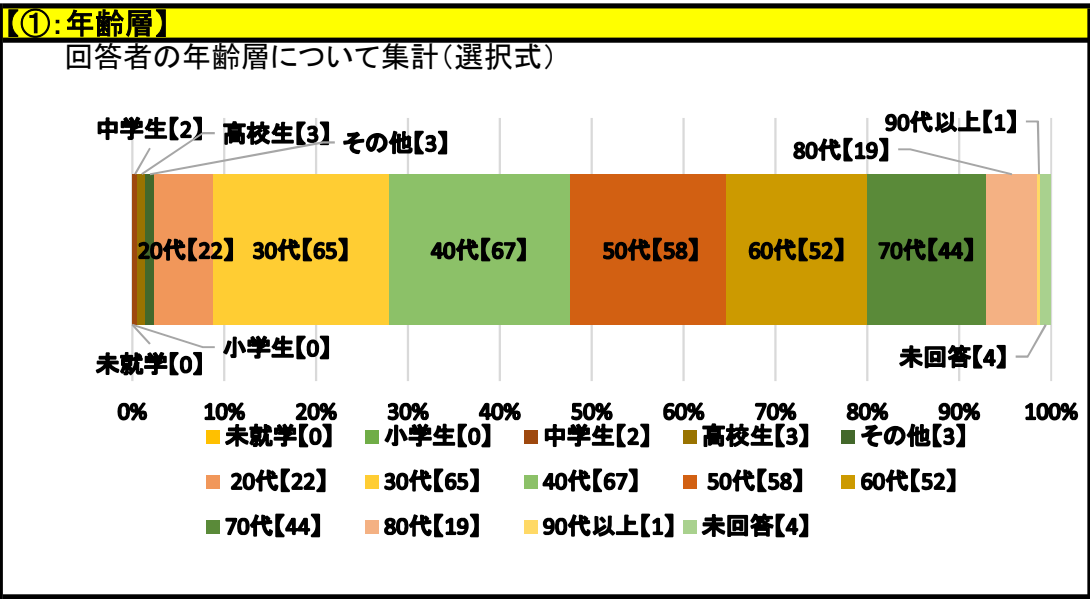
【①:年齢層】

回答者の年齢層について集計(選択式)

中学生【2】 高校生【3】 その他【3】

90代以上【1】
80代【19】

20代【22】 30代【65】 40代【67】 50代【58】 60代【52】 70代【44】

小学生【0】
未就学【0】
未回答【4】

0% 10% 20% 30% 40% 50% 60% 70% 80% 90% 100%

未就学【0】 小学生【0】 中学生【2】 高校生【3】 その他【3】
20代【22】 30代【65】 40代【67】 50代【58】 60代【52】
70代【44】 80代【19】 90代以上【1】 未回答【4】